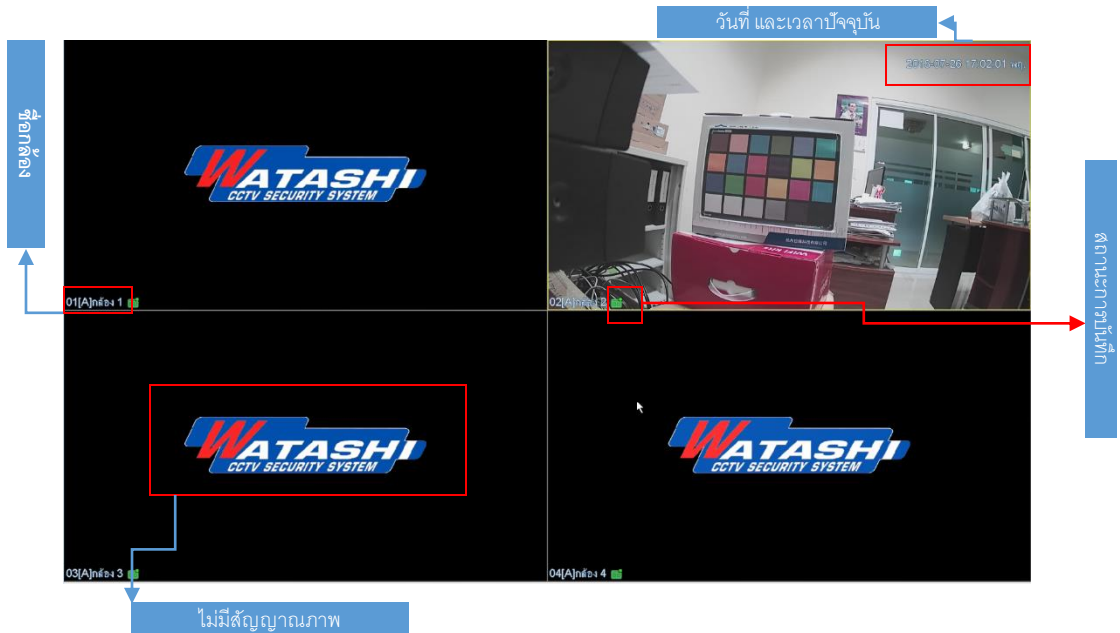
วันที่ และเวลาปัจจุบัน

ชื่อกล้อง

WATASHI
CCTV SECURITY SYSTEM

01[A]กล้อง 1

2016-07-26 17:02:01 พฤ.

02[A]กล้อง 2

บันทึกแบบปกติ

WATASHI
CCTV SECURITY SYSTEM

03[A]กล้อง 3

WATASHI
CCTV SECURITY SYSTEM

04[A]กล้อง 4

ไม่มีสัญญาณภาพ